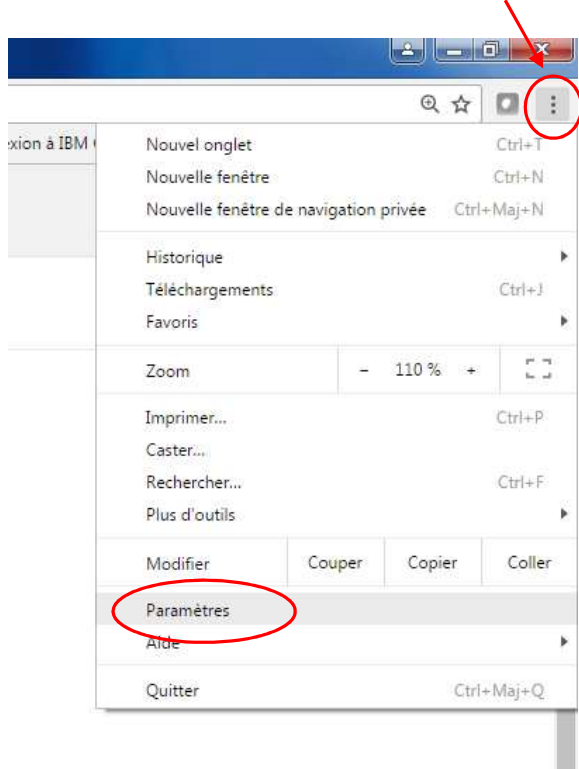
xion à IBM

Nouvel onglet Ctrl+T
Nouvelle fenêtre Ctrl+N
Nouvelle fenêtre de navigation privée Ctrl+Maj+N

Historique
Téléchargements Ctrl+J
Favoris

Zoom – 110 % +

Imprimer... Ctrl+P
Caster...
Rechercher... Ctrl+F
Plus d'outils

Modifier Couper Copier Coller

Paramètres
Aide

Quitter Ctrl+Maj+Q